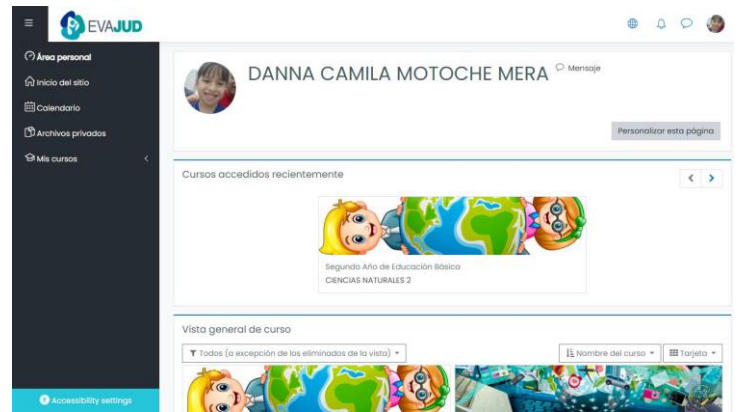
EVAJUD

Área personal
Inicio del sitio
Calendario
Archivos privados
Mis cursos

DANNA CAMILA MOTOCHE MERA
Mensaje

Personalizar esta página

Cursos accedidos recientemente

Segundo Año de Educación Básica
CIENCIAS NATURALES 2

Vista general de curso

Todos (a excepción de los eliminados de la vista)
Nombre del curso
Tarjeta

Accessibility settings